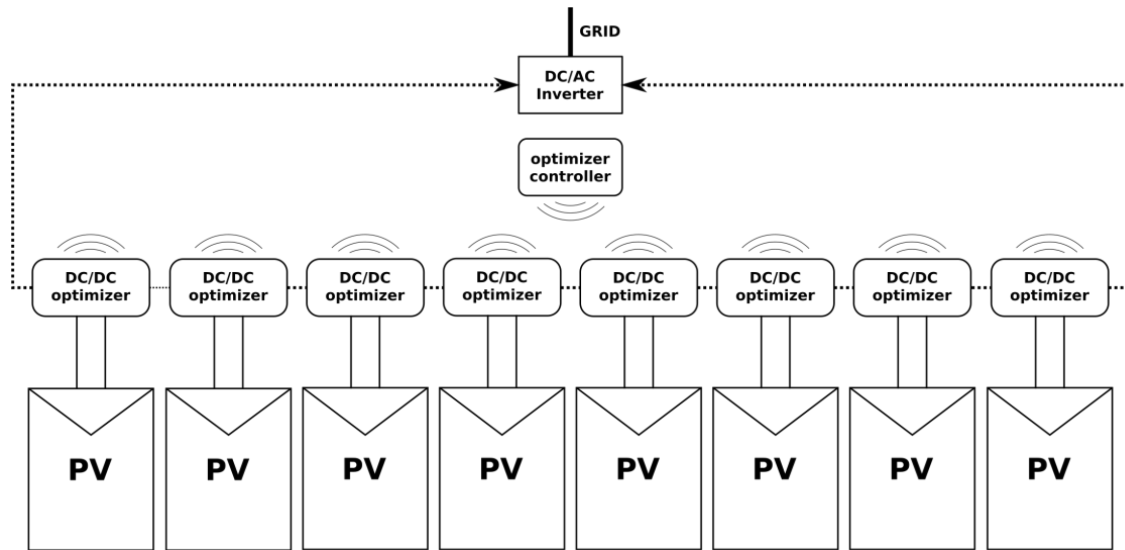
GRID

DC/AC Inverter

optimizer controller

DC/DC optimizer

DC/DC optimizer

DC/DC optimizer

DC/DC optimizer

DC/DC optimizer

DC/DC optimizer

DC/DC optimizer

DC/DC optimizer

PV

PV

PV

PV

PV

PV

PV

PV